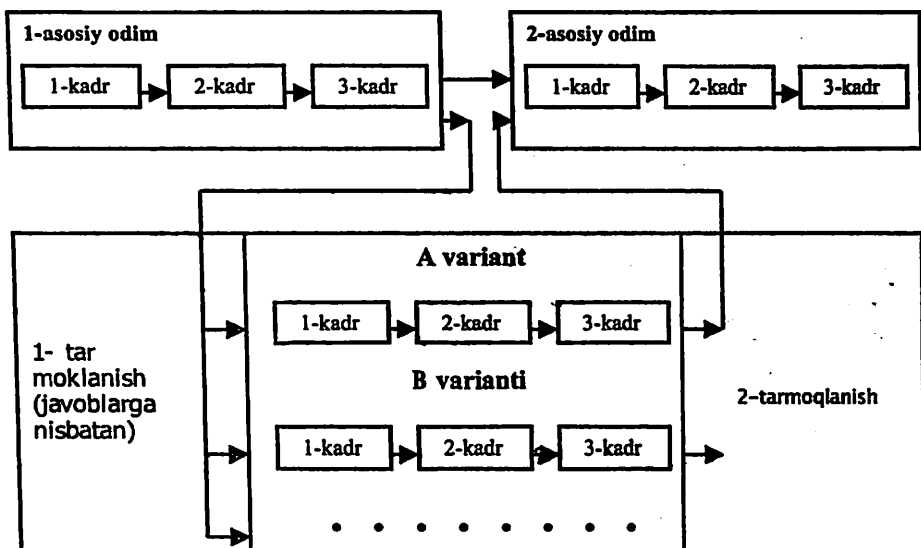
1-asosiy odim

1-kadr

2-kadr

3-kadr

2-asosiy odim

1-kadr

2-kadr

3-kadr

A variant

1-kadr

2-kadr

3-kadr

1- tar moklanish (javoblarga nisbatan)

B varianti

2-tarmoqlanish

1-kadr

2-kadr

3-kadr

• • • • • • • •